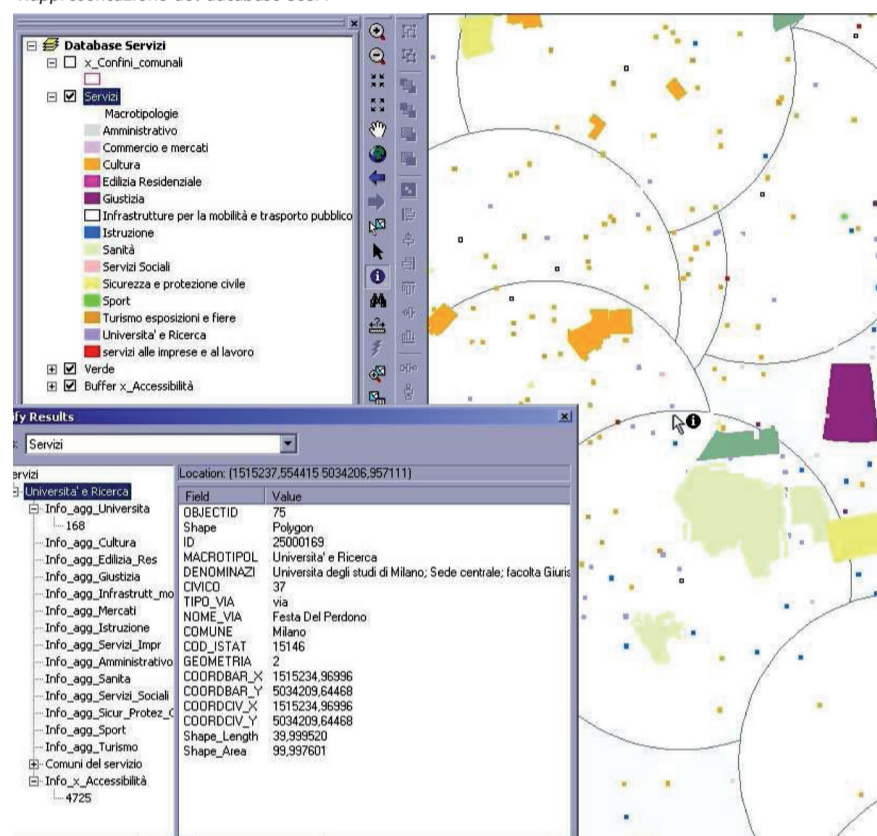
Database Servizi
x_Confini_comunali
Servizi
Macrotipologie
Amministrativo
Commercio e mercati
Cultura
Edilizia Residenziale
Giustizia
Infrastrutture per la mobilità e trasporto pubblico
Istruzione
Sanità
Servizi Sociali
Sicurezza e protezione civile
Sport
Turismo esposizioni e fiere
Universita' e Ricerca
servizi alle imprese e al lavoro
Verde
Buffer x_Accessibilità

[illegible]fy Results
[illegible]: Servizi

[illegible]ervizi
Universita' e Ricerca
Info_agg_Universita
168
Info_agg_Cultura
Info_agg_Edilizia_Res
Info_agg_Giustizia
Info_agg_Infrastrutt_mo
Info_agg_Mercati
Info_agg_Istruzione
Info_agg_Servizi_Impr
Info_agg_Amministrativo
Info_agg_Sanita
Info_agg_Servizi_Sociali
Info_agg_Sicur_Protez_C
Info_agg_Sport
Info_agg_Turismo
Comuni del servizio
Info_x_Accessibilità
4725

Location: (1515237,554415 5034206,957111)

| Field | Value |
|---|---|
| OBJECTID | 75 |
| Shape | Polygon |
| ID | 25000169 |
| MACROTIPOL | Universita' e Ricerca |
| DENOMINAZI | Universita degli studi di Milano; Sede centrale; facolta Giuris |
| CIVICO | 37 |
| TIPO_VIA | via |
| NOME_VIA | Festa Del Perdono |
| COMUNE | Milano |
| COD_ISTAT | 15146 |
| GEOMETRIA | 2 |
| COORDBAR_X | 1515234,96996 |
| COORDBAR_Y | 5034209,64468 |
| COORDCIV_X | 1515234,96996 |
| COORDCIV_Y | 5034209,64468 |
| Shape_Length | 39,999520 |
| Shape_Area | 99,997601 |